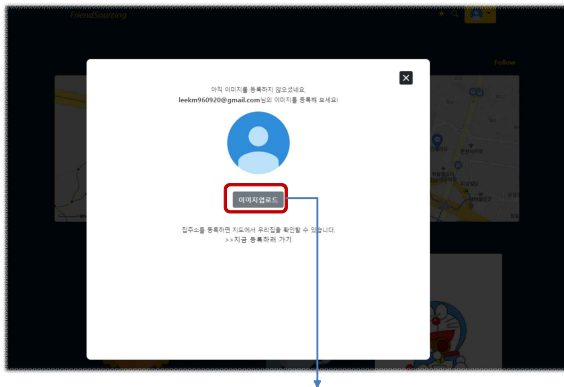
FriendSourcing

Follow

아직 이미지를 등록하지 않으셨네요.
leekm960920@gmail.com님의 이미지를 등록해 보세요!

이미지업로드

집주소를 등록하면 지도에서 우리집을 확인할 수 있습니다.
>>지금 등록하러 가기